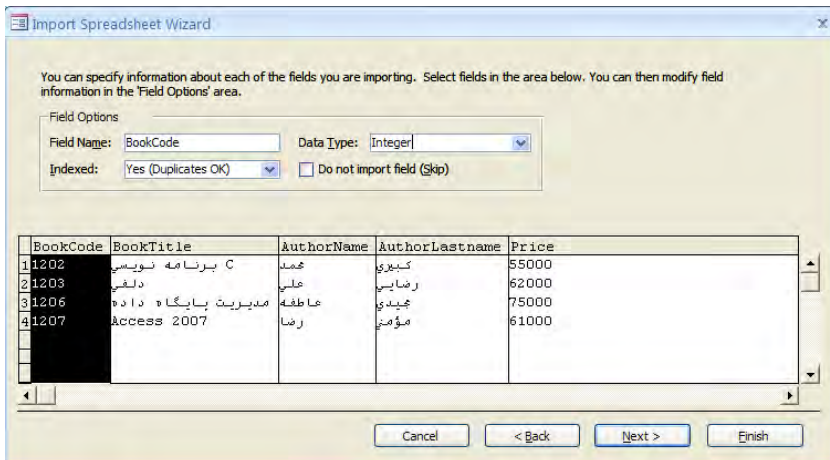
Import Spreadsheet Wizard

You can specify information about each of the fields you are importing. Select fields in the area below. You can then modify field information in the 'Field Options' area.

Field Options

Field Name: BookCode

Data Type: Integer

Indexed: Yes (Duplicates OK)

Do not import field (Skip)

| | BookCode | BookTitle | AuthorName | AuthorLastname | Price |
|---|---|---|---|---|---|
| 1 | 1202 | برنامه نویسی C | محمد | کبیری | 55000 |
| 2 | 1203 | دلفی | علی | رضایی | 62000 |
| 3 | 1206 | مدیریت پایگاه داده | عاطفه | مجیدی | 75000 |
| 4 | 1207 | Access 2007 | رضا | مؤمنی | 61000 |

Cancel

< Back

Next >

Finish